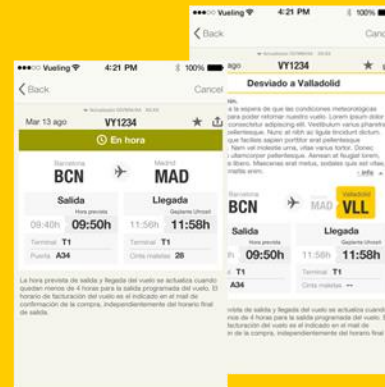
Vueling 4:21 PM 100%
Back Cancel
Mar 13 ago VY1234
En hora
Barcelona BCN
Madrid MAD
Salida
Hora prevista
09:40h 09:50h
Terminal T1
Puerta A34
Llegada
Gepl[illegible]
11:56h 11:58h
Terminal T1
Cinta maletas 26
La hora prevista de salida y llegada del vuelo se actualiza cuando quedan menos de 4 horas para la salida programada del vuelo. El horario de facturación del vuelo es el indicado en el mail de confirmación de la compra, independientemente del horario final de salida.

Vueling 4:21 PM 100%
Back Canc
VY1234
Desviado a Valladolid
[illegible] a la espera de que las condiciones meteorologicas para poder retomar nuestro vuelo. Lorem ipsum dolor consectetur adipiscing elit. Vestibulum varius pharetra pellentesque. Nunc at nibh ac ligula tincidunt dictum. que facilisis sapien porttitor sed pellentesque. Nam vestibulum ante urna, vitae varius tortor. Donec ullamcorper pellentesque. Aenean at feugiat lorem, libero. Maecenas erat metus, sodales quis elit vitae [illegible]
Info
Barcelona BCN
MAD
Valladolid VLL
Salida
Hora prevista
09:50h
Terminal T1
A34
Llegada
11:58h
Terminal T1
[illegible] prevista de salida y llegada del vuelo se actualiza cuando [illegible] de 4 horas para la salida programada del vuelo. El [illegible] facturación del vuelo es el indicado en el mail de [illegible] de la compra, independientemente del horario final